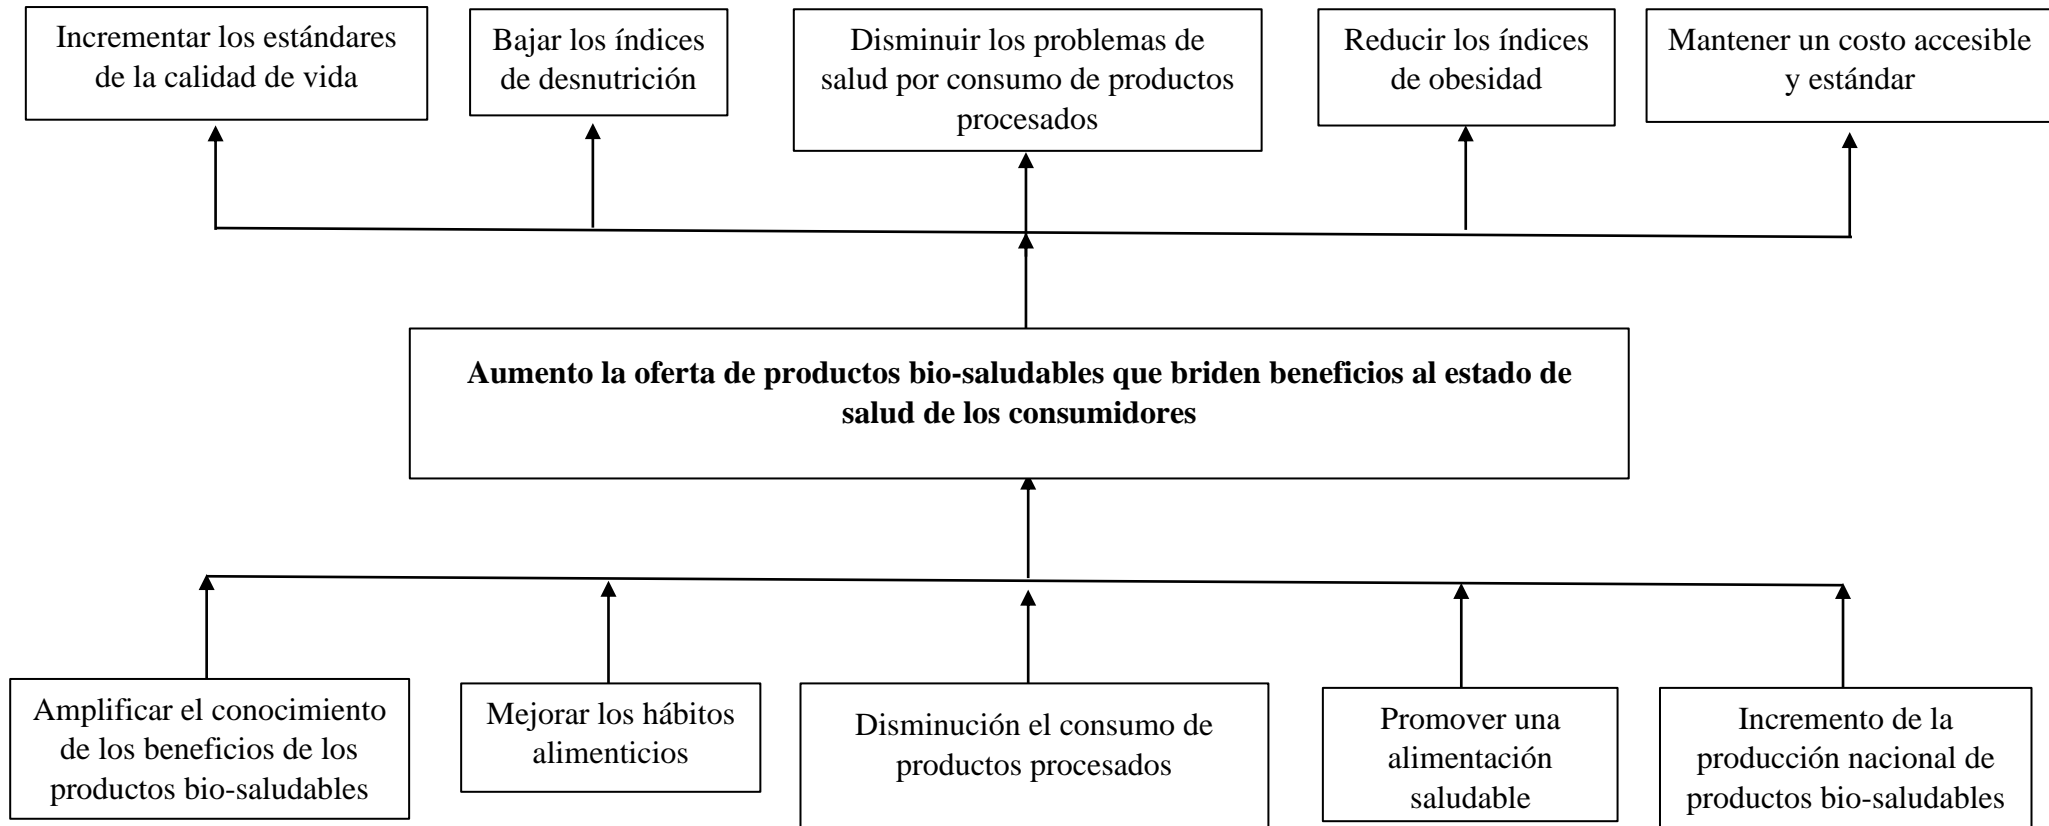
Incrementar los estándares de la calidad de vida

Bajar los índices de desnutrición

Disminuir los problemas de salud por consumo de productos procesados

Reducir los índices de obesidad

Mantener un costo accesible y estándar

**Aumento la oferta de productos bio-saludables que briden beneficios al estado de salud de los consumidores**

Amplificar el conocimiento de los beneficios de los productos bio-saludables

Mejorar los hábitos alimenticios

Disminución el consumo de productos procesados

Promover una alimentación saludable

Incremento de la producción nacional de productos bio-saludables